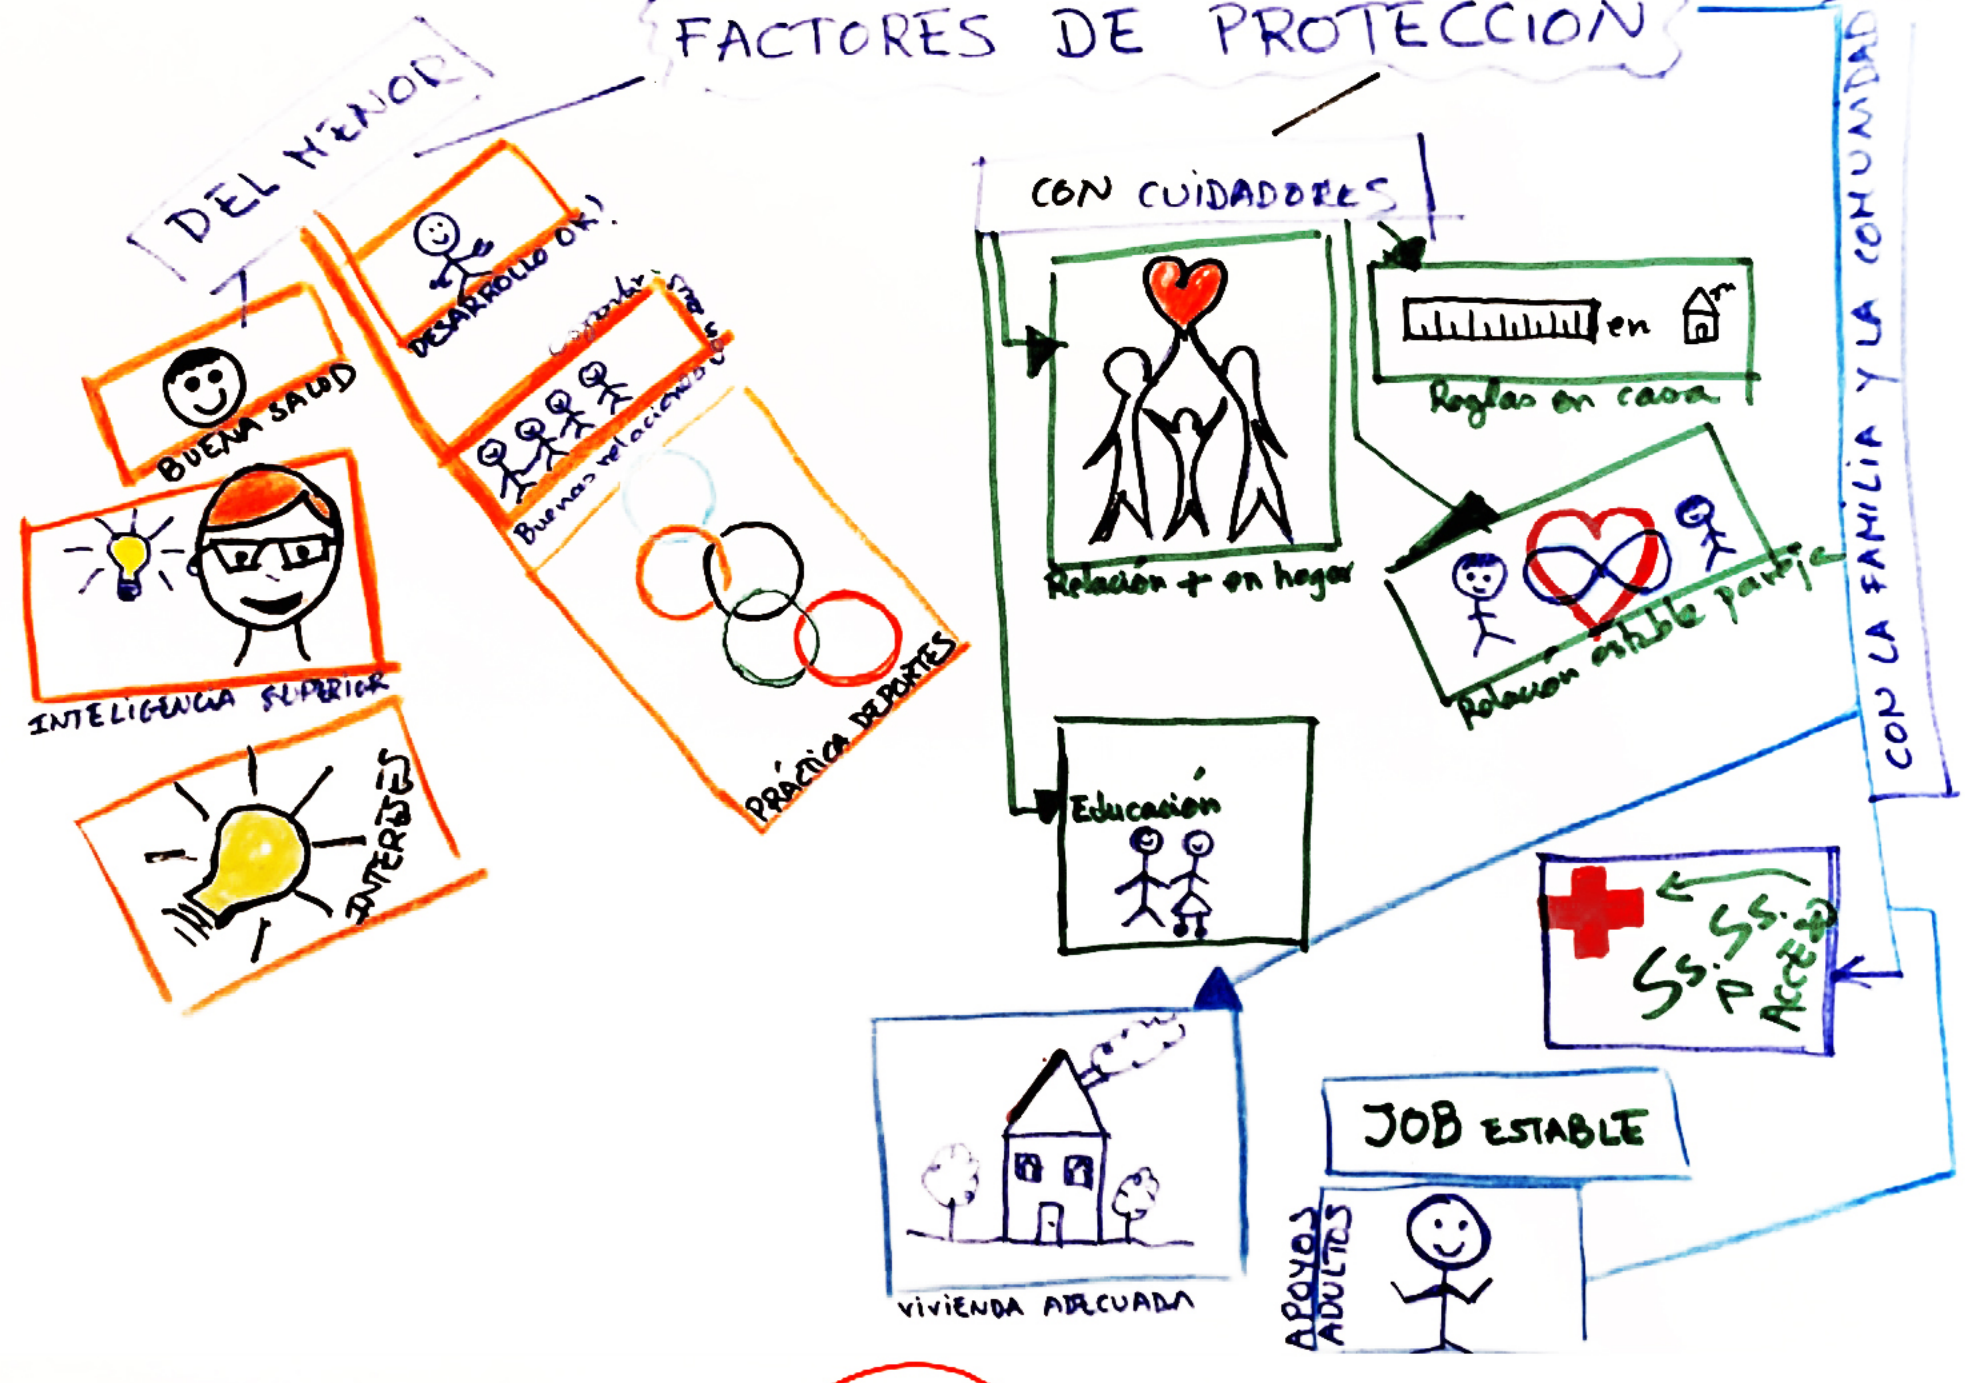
FACTORES DE PROTECCION

DEL MENOR

DESARROLLO OK!

BUENA SALUD

Buenas relaciones con compañeros

INTELIGENCIA SUPERIOR

INTERESES

PRÁCTICA DEPORTES

CON CUIDADORES

Relación + en hogar

en

Reglas en casa

Relación estable pareja

Educación

CON LA FAMILIA Y LA COMUNIDAD

SS.SS.
SS.P
Acceso

JOB ESTABLE

VIVIENDA ADECUADA

APOYOS ADULTOS